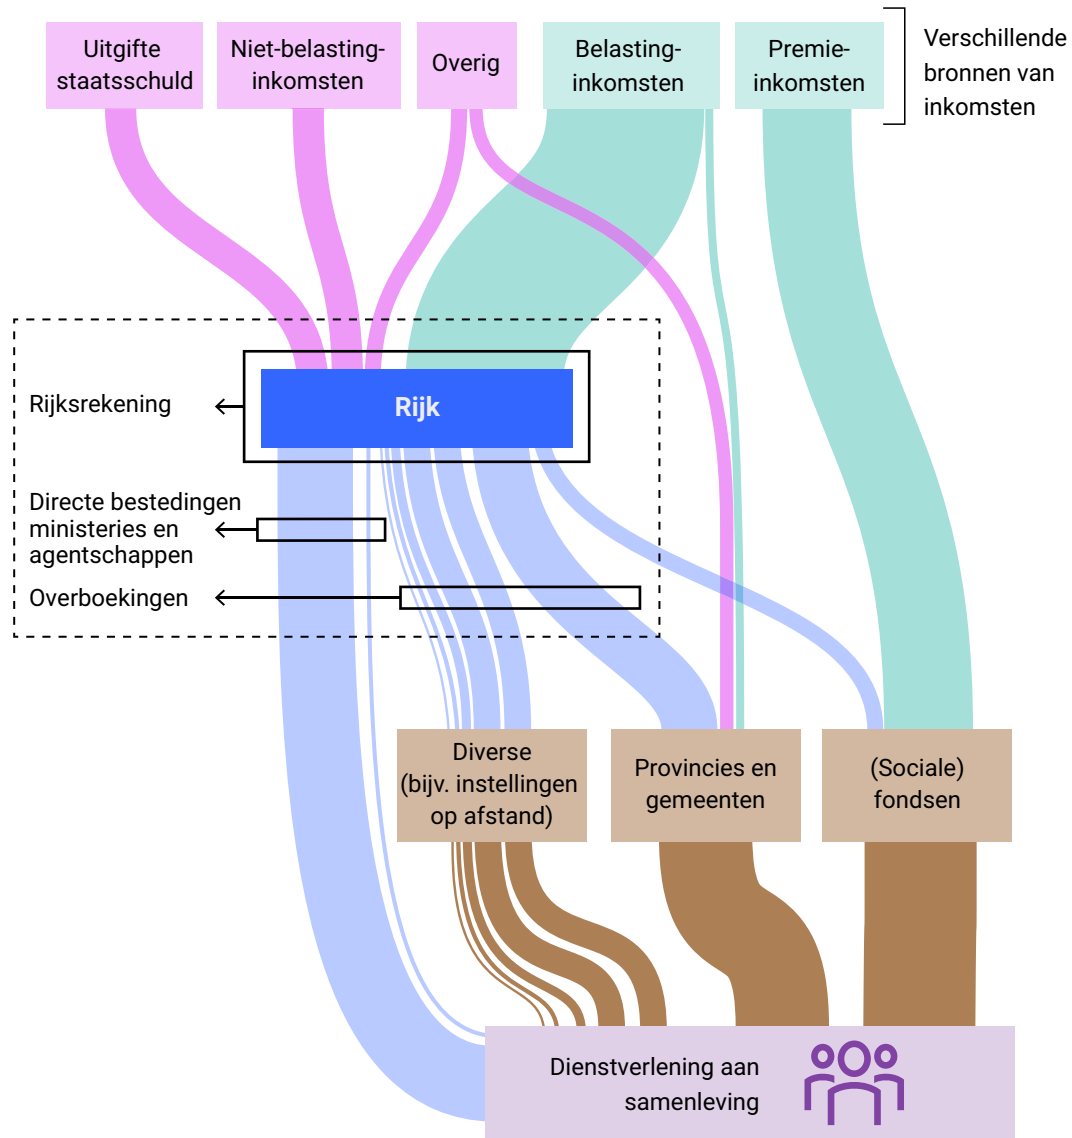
Uitgifte staatsschuld

Niet-belasting-inkomsten

Overig

Belasting-inkomsten

Premie-inkomsten

Verschillende bronnen van inkomsten

Rijksrekening

Rijk

Directe bestedingen ministeries en agentschappen

Overboekingen

Diverse (bijv. instellingen op afstand)

Provincies en gemeenten

(Sociale) fondsen

Dienstverlening aan samenleving